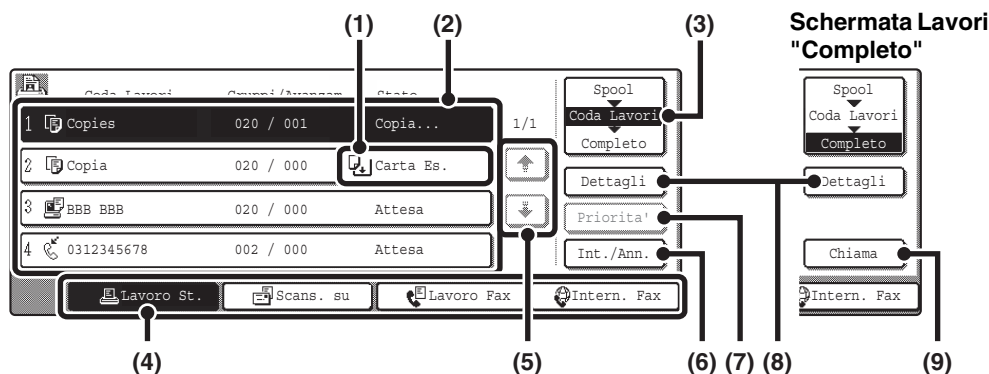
(1) (2) (3) Schermata Lavori "Completo"

Coda Lavori Gruppi/Avanzam. Stato

| | | |
|---|---|---|
| 1 Copies | 020 / 001 | Copia... |
| 2 Copia | 020 / 000 | Carta Es. |
| 3 BBB BBB | 020 / 000 | Attesa |
| 4 0312345678 | 002 / 000 | Attesa |

1/1

Spool
Coda Lavori
Completo

Dettagli

Priorita'

Int./Ann.

Spool
Coda Lavori
Completo

Dettagli

Chiama

Lavoro St. Scans. su Lavoro Fax Intern. Fax

Intern. Fax

(4) (5) (6) (7) (8) (9)